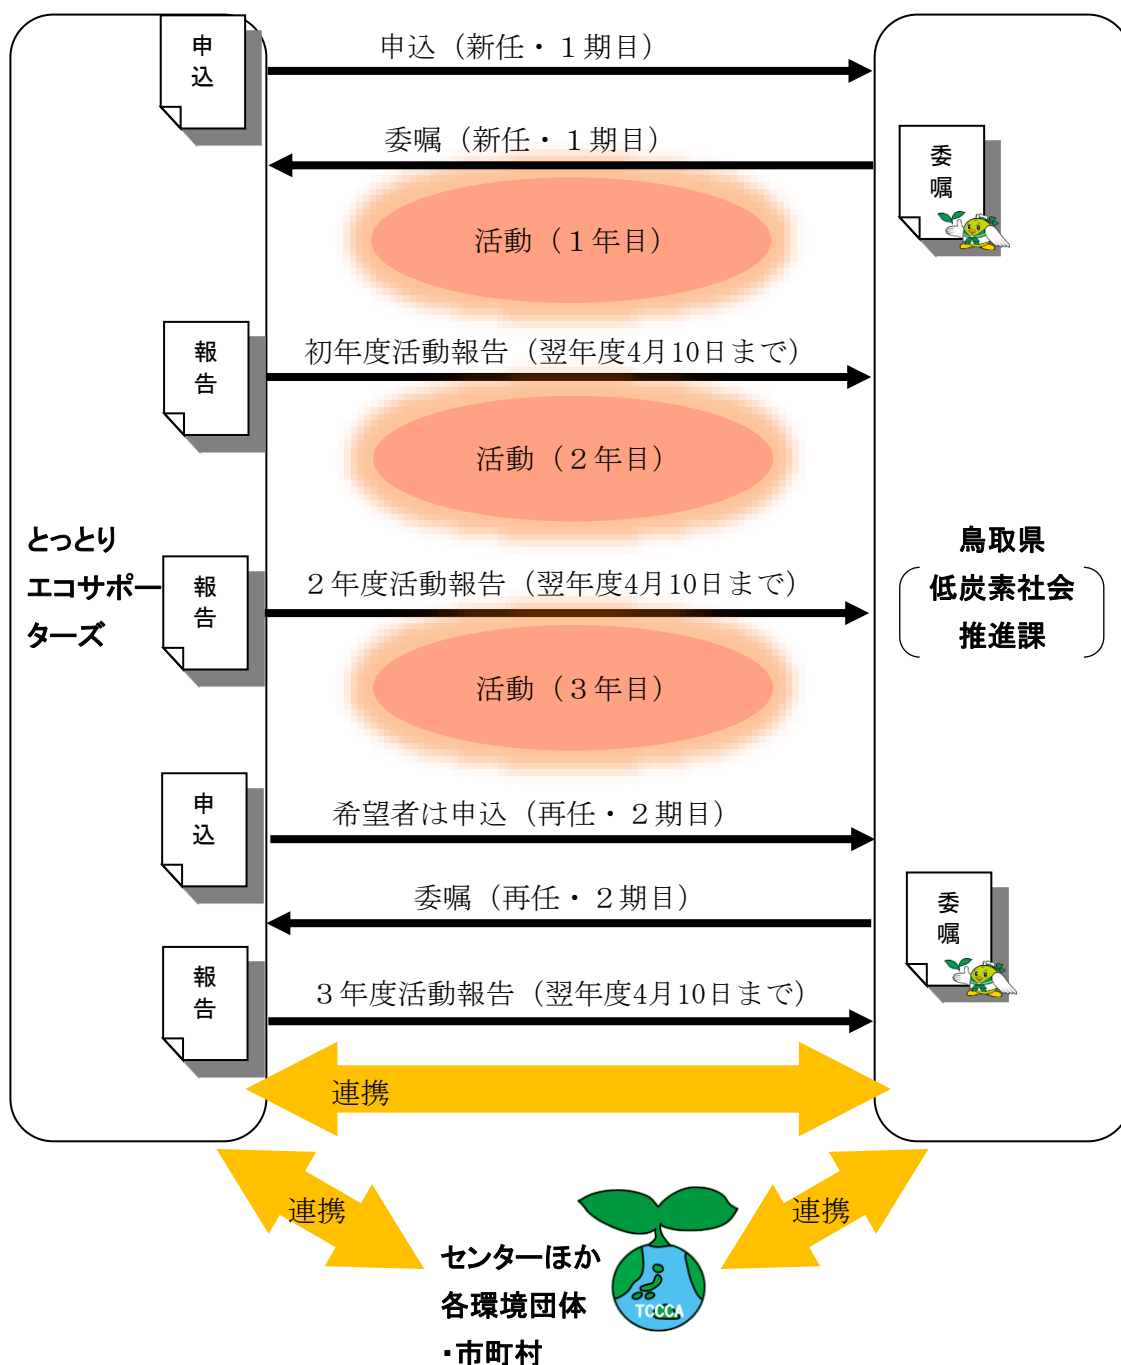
申込

申込（新任・１期目）

委嘱（新任・１期目）

委嘱

活動（１年目）

報告

初年度活動報告（翌年度4月10日まで）

活動（２年目）

とっとりエコサポーターズ

報告

２年度活動報告（翌年度4月10日まで）

鳥取県（低炭素社会推進課）

活動（３年目）

申込

希望者は申込（再任・２期目）

委嘱（再任・２期目）

委嘱

報告

３年度活動報告（翌年度4月10日まで）

連携

連携

連携

センターほか各環境団体・市町村

TCCCA